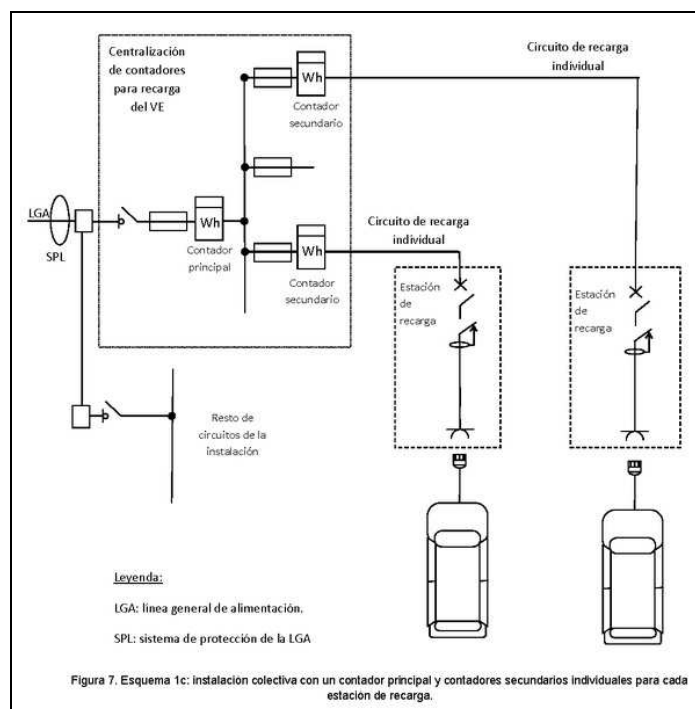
Centralización de contadores para recarga del VE

Circuito de recarga individual

Wh

Contador secundario

LGA

SPL

Wh

Contador principal

Circuito de recarga individual

Wh

Contador secundario

Estación de recarga

Estación de recarga

Resto de circuitos de la instalación

Leyenda:

LGA: línea general de alimentación.

SPL: sistema de protección de la LGA

Figura 7. Esquema 1c: instalación colectiva con un contador principal y contadores secundarios individuales para cada estación de recarga.